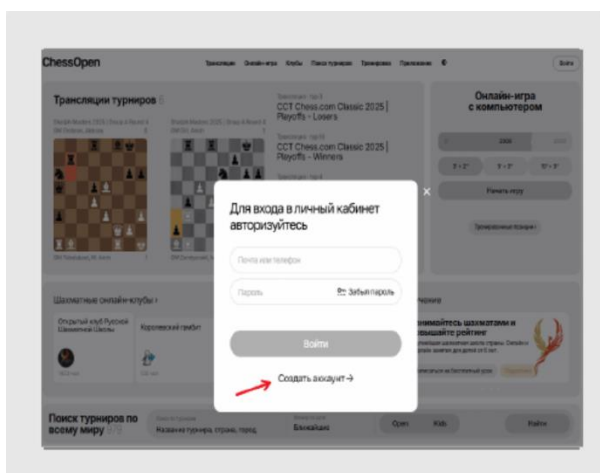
ChessOpen

Трансляции Онлайн-игра Клубы Поиск турниров Тренировки Приложение

Войти

Трансляции турниров

CCT Chess.com Classic 2025 | Playoffs - Losers

CCT Chess.com Classic 2025 | Playoffs - Winners

Онлайн-игра с компьютером

Начать игру

Шахматные онлайн-клубы ›

Открытый клуб Русской Шахматной Школы

Королевский гамбит

Занимайтесь шахматами и повышайте рейтинг

Поиск турниров по всему миру

Название турнира, страна, город

Ближайшие

Open

Kids

Найти

×

Для входа в личный кабинет авторизуйтесь

Почта или телефон

Пароль

Забыли пароль

Войти

Создать аккаунт →